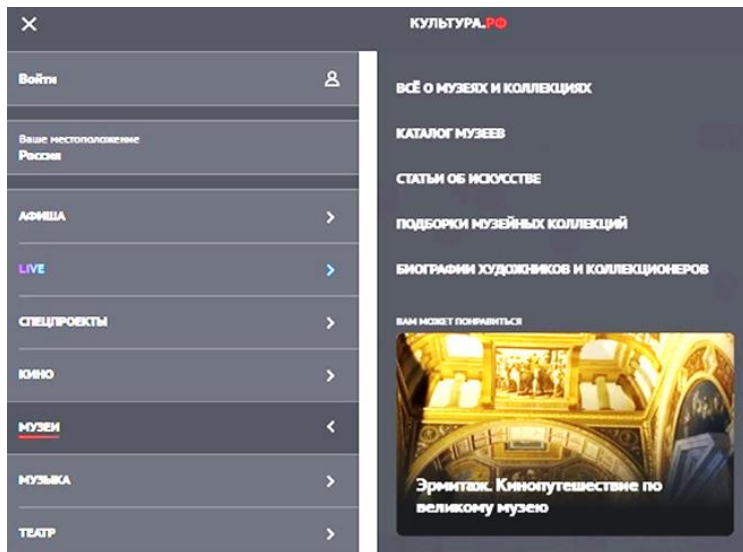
КУЛЬТУРА.РФ

Войти

Ваше местоположение
Россия

АФИША

LIVE

СПЕЦПРОЕКТЫ

КИНО

МУЗЕИ

МУЗЫКА

ТЕАТР

ВСЁ О МУЗЕЯХ И КОЛЛЕКЦИЯХ

КАТАЛОГ МУЗЕЕВ

СТАТЬИ ОБ ИСКУССТВЕ

ПОДБОРКИ МУЗЕЙНЫХ КОЛЛЕКЦИЙ

БИОГРАФИИ ХУДОЖНИКОВ И КОЛЛЕКЦИОНЕРОВ

ВАМ МОЖЕТ ПОНРАВИТЬСЯ

Эрмитаж. Кинопутешествие по великому музею